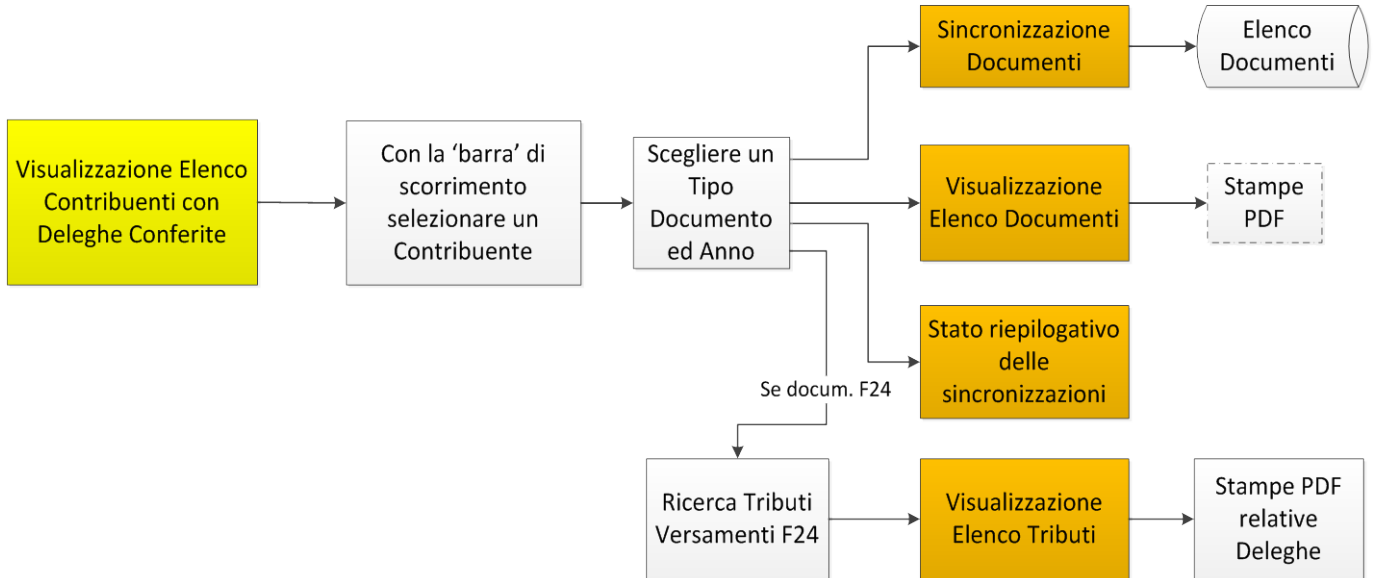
Visualizzazione Elenco Contribuenti con Deleghe Conferite

Con la 'barra' di scorrimento selezionare un Contribuente

Scegliere un Tipo Documento ed Anno

Sincronizzazione Documenti

Elenco Documenti

Visualizzazione Elenco Documenti

Stampe PDF

Stato riepilogativo delle sincronizzazioni

Se docum. F24

Ricerca Tributi Versamenti F24

Visualizzazione Elenco Tributi

Stampe PDF relative Deleghe